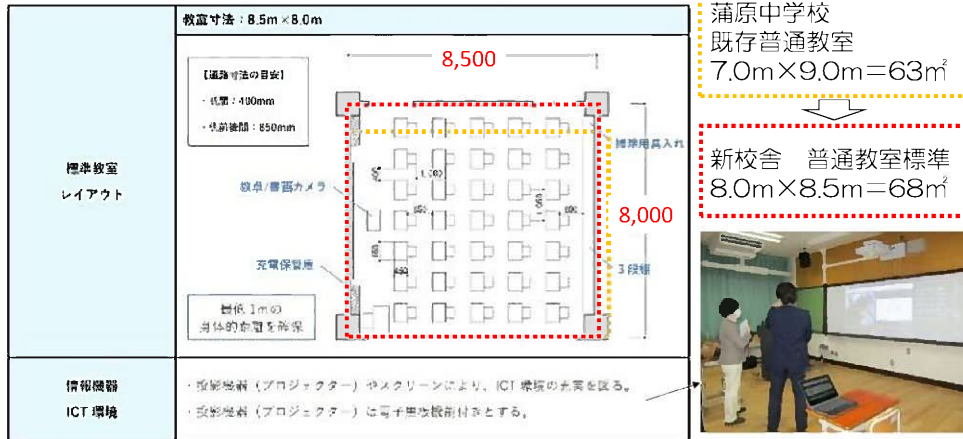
| 標準教室 レイアウト | 教室寸法：8.5m × 8.0m |
|---|---|
| 情報機器 ICT 環境 | ・投影機器（プロジェクター）やスクリーンにより、ICT環境の充実を図る。 ・投影機器（プロジェクター）は電子黒板機能付きとする。 |

8,500

【通路寸法の目安】
・机間：400mm
・机前後間：850mm

8,000

掃除用具入れ

教卓/書画カメラ

充電保管庫

3段棚

最低 1m の
身体的距離を確保

蒲原中学校
既存普通教室
7.0m×9.0m＝63㎡

新校舎　普通教室標準
8.0m×8.5m＝68㎡